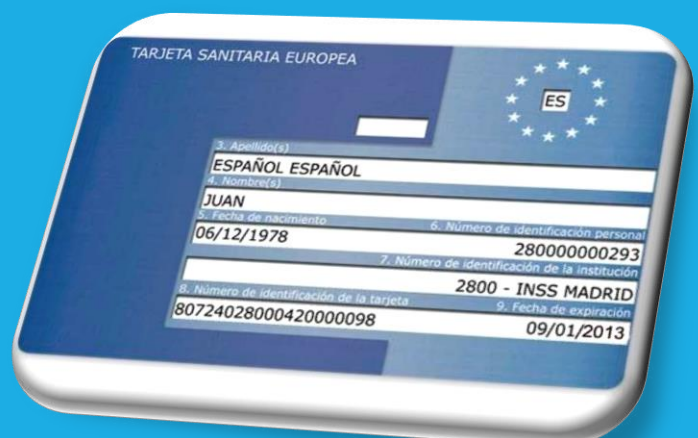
TARJETA SANITARIA EUROPEA

ES

3. Apellido(s)
ESPAÑOL ESPAÑOL
4. Nombre(s)
JUAN
5. Fecha de nacimiento
06/12/1978
6. Número de identificación personal
280000000293
7. Número de identificación de la institución
2800 - INSS MADRID
8. Número de identificación de la tarjeta
80724028000420000098
9. Fecha de expiración
09/01/2013